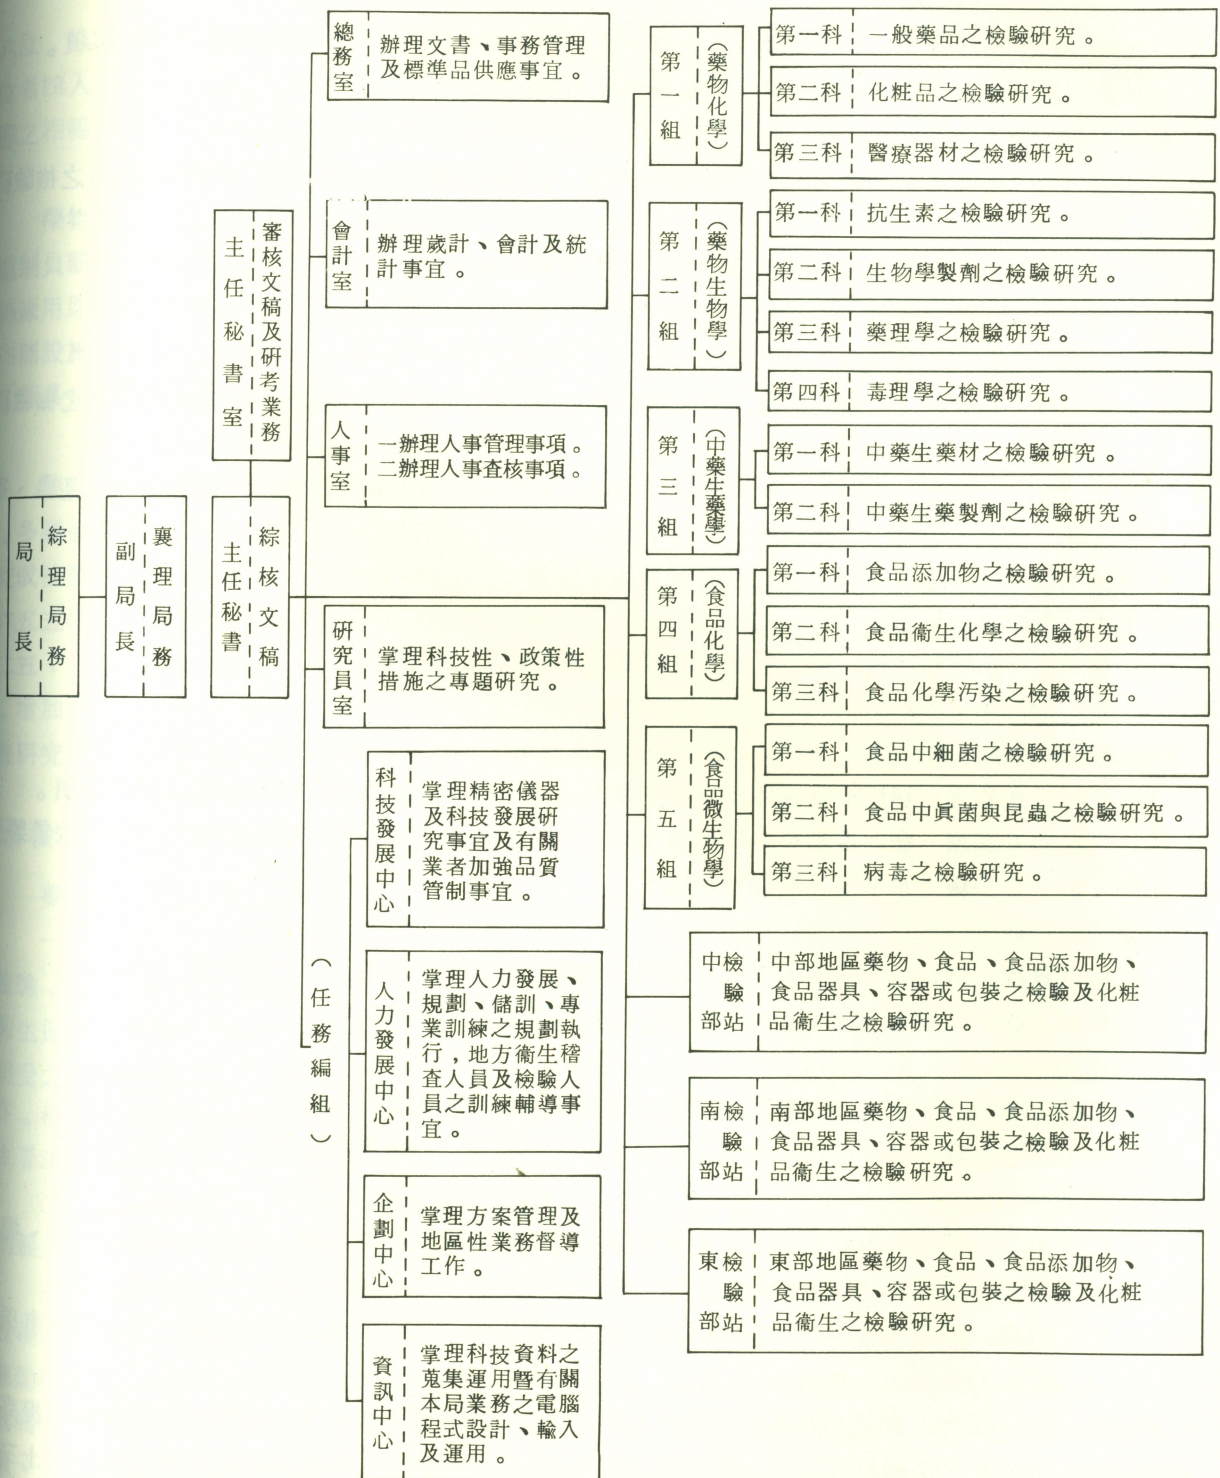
局長　綜理局務

副局長　襄理局務

主任秘書　綜核文稿

主任秘書室　審核文稿及研考業務

總務室　辦理文書、事務管理及標準品供應事宜。

會計室　辦理歲計、會計及統計事宜。

人事室　一辦理人事管理事項。二辦理人事查核事項。

研究員室　掌理科技性、政策性措施之專題研究。

（任務編組）

科技發展中心　掌理精密儀器及科技發展研究事宜及有關業者加強品質管制事宜。

人力發展中心　掌理人力發展、規劃、儲訓、專業訓練之規劃執行，地方衛生稽查人員及檢驗人員之訓練輔導事宜。

企劃中心　掌理方案管理及地區性業務督導工作。

資訊中心　掌理科技資料之蒐集運用暨有關本局業務之電腦程式設計、輸入及運用。

第一組（藥物化學）
第一科　一般藥品之檢驗研究。
第二科　化粧品之檢驗研究。
第三科　醫療器材之檢驗研究。

第二組（藥物生物學）
第一科　抗生素之檢驗研究。
第二科　生物學製劑之檢驗研究。
第三科　藥理學之檢驗研究。
第四科　毒理學之檢驗研究。

第三組（中藥生藥學）
第一科　中藥生藥材之檢驗研究。
第二科　中藥生藥製劑之檢驗研究。

第四組（食品化學）
第一科　食品添加物之檢驗研究。
第二科　食品衛生化學之檢驗研究。
第三科　食品化學污染之檢驗研究。

第五組（食品微生物學）
第一科　食品中細菌之檢驗研究。
第二科　食品中眞菌與昆蟲之檢驗研究。
第三科　病毒之檢驗研究。

中檢驗部站　中部地區藥物、食品、食品添加物、食品器具、容器或包裝之檢驗及化粧品衛生之檢驗研究。

南檢驗部站　南部地區藥物、食品、食品添加物、食品器具、容器或包裝之檢驗及化粧品衛生之檢驗研究。

東檢驗部站　東部地區藥物、食品、食品添加物、食品器具、容器或包裝之檢驗及化粧品衛生之檢驗研究。